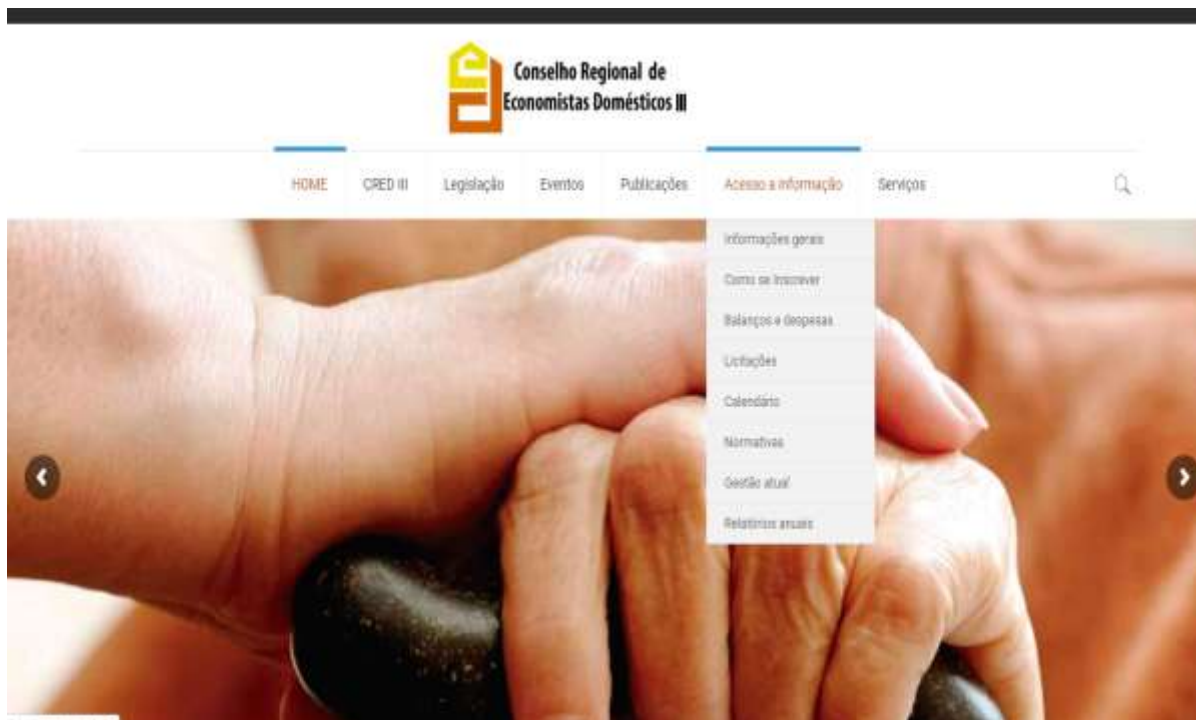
Conselho Regional de Economistas Domésticos III

HOME
CRED III
Legislação
Eventos
Publicações
Acesso a informação
Serviços

Informações gerais
Como se Inscrever
Balanços e despesas
Licitações
Calendário
Normativas
Gestão atual
Relatórios anuais